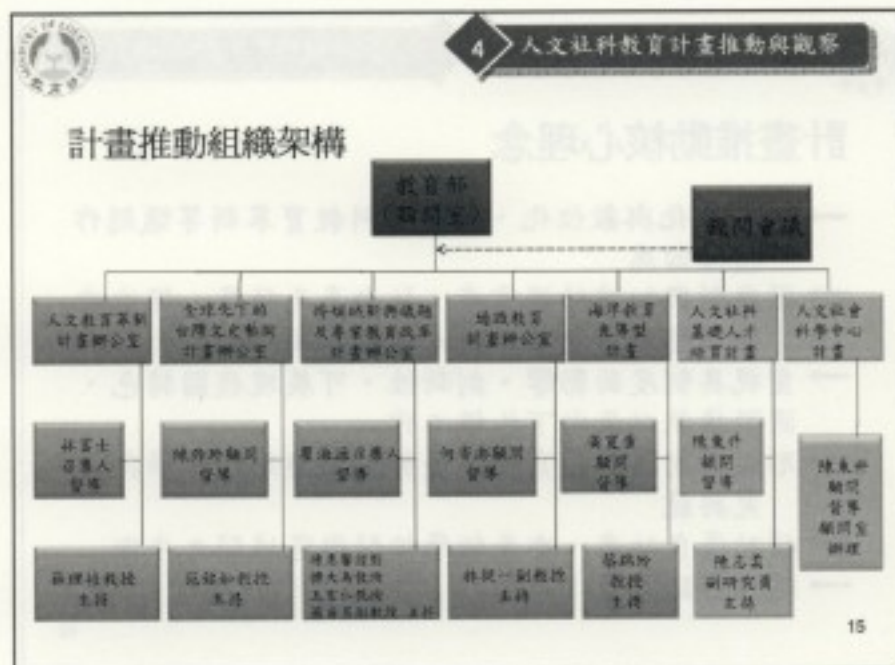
4 人文社科教育計畫推動與觀察

計畫推動組織架構

教育部 (顧問室)

諮問會議

人文教育革新計畫辦公室

全球化下的台灣文化藝術計畫辦公室

跨領域新興議題及專業教育改革計畫辦公室

通識教育計畫辦公室

海洋教育先導型計畫

人文社科基礎人才培育計畫

人文社會科學中心計畫

林富士召集人督導

陳詩玲顧問督導

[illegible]召集人督導

何寄澎顧問督導

吳寬墩顧問督導

陳東升顧問督導

陳東升顧問督導顧問室辦理

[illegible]教授主持

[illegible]教授主持

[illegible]

林從一副教授主持

蔡錦玲教授主持

陳志雲副研究員主持

15